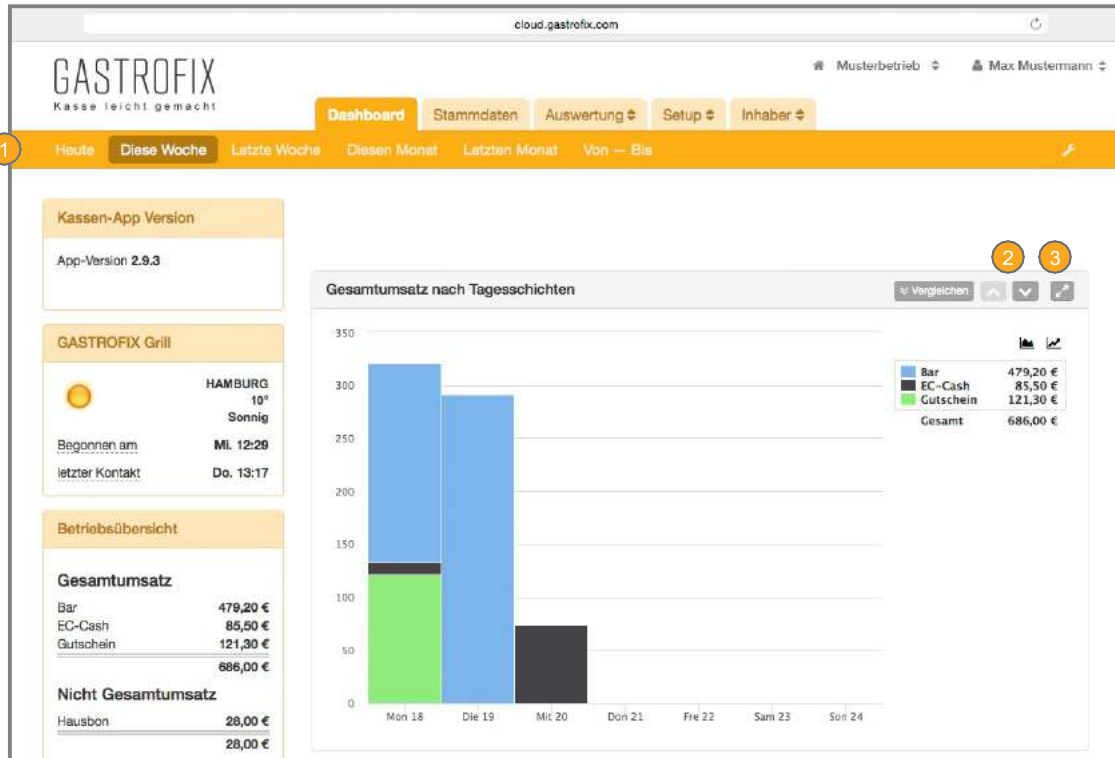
cloud.gastrofix.com

GASTROFIX
Kasse leicht gemacht

Musterbetrieb ≑ Max Mustermann ≑

Dashboard Stammdaten Auswertung ≑ Setup ≑ Inhaber ≑

1 Heute Diese Woche Letzte Woche Diesen Monat Letzten Monat Von — Bis

Kassen-App Version

App-Version 2.9.3

GASTROFIX Grill

HAMBURG
10°
Sonnig

Begonnen am Mi. 12:29

letzter Kontakt Do. 13:17

Betriebsübersicht

Gesamtumsatz

| | |
|---|---|
| Bar | 479,20 € |
| EC-Cash | 85,50 € |
| Gutschein | 121,30 € |
| | 686,00 € |

Nicht Gesamtumsatz

| | |
|---|---|
| Hausbon | 28,00 € |
| | 28,00 € |

2 3

Gesamtumsatz nach Tagesschichten

Vergleichen

350
300
250
200
150
100
50
0

Mon 18 Die 19 Mit 20 Don 21 Fre 22 Sam 23 Son 24

| | |
|---|---|
| Bar | 479,20 € |
| EC-Cash | 85,50 € |
| Gutschein | 121,30 € |
| Gesamt | 686,00 € |